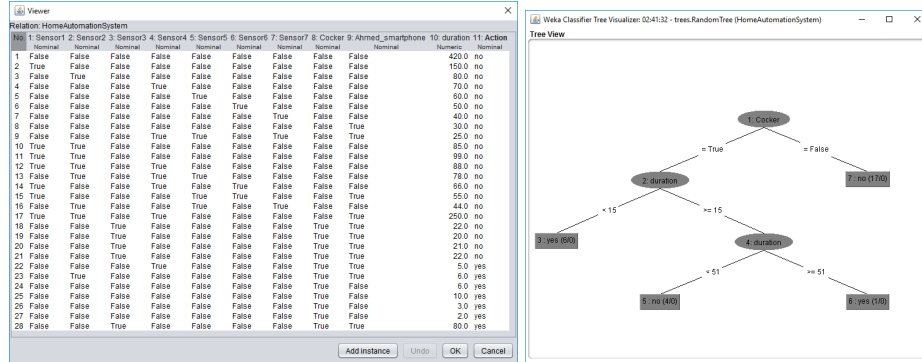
Viewer

Relation: HomeAutomationSystem

| No. | 1: Sensor1 Nominal | 2: Sensor2 Nominal | 3: Sensor3 Nominal | 4: Sensor4 Nominal | 5: Sensor5 Nominal | 6: Sensor6 Nominal | 7: Sensor7 Nominal | 8: Cocker Nominal | 9: Ahmed_smartphone Nominal | 10: duration Numeric | 11: Action Nominal |
|---|---|---|---|---|---|---|---|---|---|---|---|
| 1 | False | False | False | False | False | False | False | False | False | 420.0 | no |
| 2 | True | False | False | False | False | False | False | False | False | 150.0 | no |
| 3 | False | True | False | False | False | False | False | False | False | 80.0 | no |
| 4 | False | False | False | True | False | False | False | False | False | 70.0 | no |
| 5 | False | False | False | False | True | False | False | False | False | 60.0 | no |
| 6 | False | False | False | False | False | True | False | False | False | 50.0 | no |
| 7 | False | False | False | False | False | False | True | False | False | 40.0 | no |
| 8 | False | False | False | False | False | False | False | False | True | 30.0 | no |
| 9 | False | False | False | True | False | False | True | False | True | 25.0 | no |
| 10 | True | True | False | False | False | False | False | False | False | 85.0 | no |
| 11 | True | False | False | False | False | False | False | False | False | 99.0 | no |
| 12 | True | False | False | False | False | False | False | False | False | 88.0 | no |
| 13 | False | True | False | True | True | False | False | False | False | 78.0 | no |
| 14 | True | False | False | False | False | True | False | False | False | 66.0 | no |
| 15 | True | False | False | False | True | True | False | False | False | 55.0 | no |
| 16 | False | True | False | False | True | False | True | False | False | 44.0 | no |
| 17 | True | True | False | False | False | False | False | False | True | 250.0 | no |
| 18 | False | False | True | False | False | False | False | True | True | 22.0 | no |
| 19 | False | False | True | False | False | False | False | True | False | 20.0 | no |
| 20 | False | False | True | False | False | False | False | True | False | 21.0 | no |
| 21 | False | False | True | False | False | False | False | True | True | 22.0 | no |
| 22 | False | False | False | True | False | False | False | True | True | 5.0 | yes |
| 23 | False | True | False | False | False | False | False | True | True | 6.0 | yes |
| 24 | False | False | False | False | False | False | False | True | True | 6.0 | yes |
| 25 | False | False | False | False | False | False | False | True | False | 10.0 | yes |
| 26 | False | False | False | False | False | False | False | True | True | 3.0 | yes |
| 27 | False | False | False | False | False | False | False | True | False | 2.0 | yes |
| 28 | False | False | True | False | False | False | False | True | True | 80.0 | yes |

Add instance | Undo | OK | Cancel

Weka Classifier Tree Visualizer: 02:41:32 - trees.RandomTree (HomeAutomationSystem)

Tree View

1: Cocker
= True
= False
7 : no (17/0)
2: duration
< 15
>= 15
3 : yes (6/0)
4 : duration
< 51
>= 51
5 : no (4/0)
6 : yes (1/0)